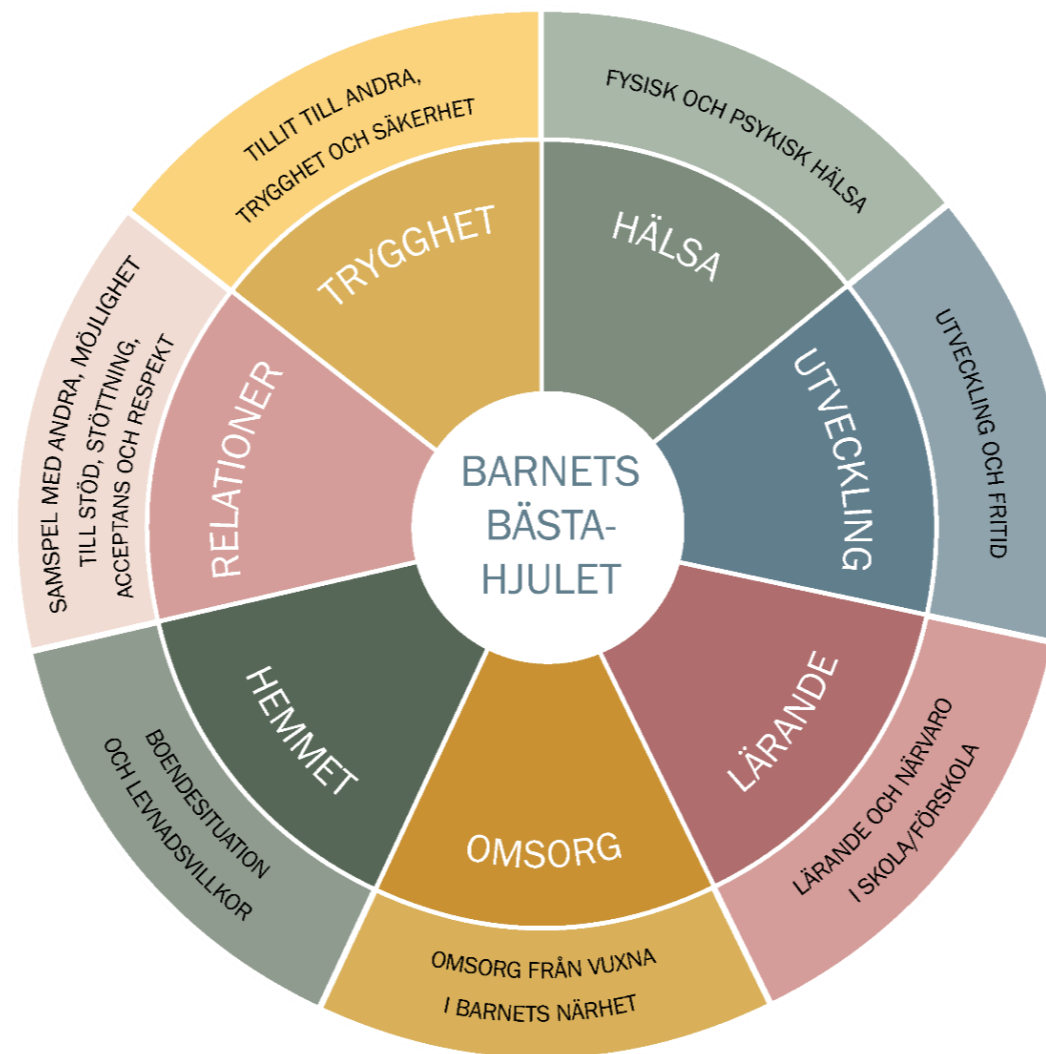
BARNETS BÄSTA-HJULET

TRYGGHET

TILLIT TILL ANDRA, TRYGGHET OCH SÄKERHET

HÄLSA

FYSISK OCH PSYKISK HÄLSA

UTVECKLING

UTVECKLING OCH FRITID

LÄRANDE

LÄRANDE OCH NÄRVARO I SKOLA/FÖRSKOLA

OMSORG

OMSORG FRÅN VUXNA I BARNETS NÄRHET

HEMMET

BOENDESITUATION OCH LEVNADSVILLKOR

RELATIONER

SAMSPEL MED ANDRA, MÖJLIGHET TILL STÖD, STÖTTNING, ACCEPTANS OCH RESPEKT